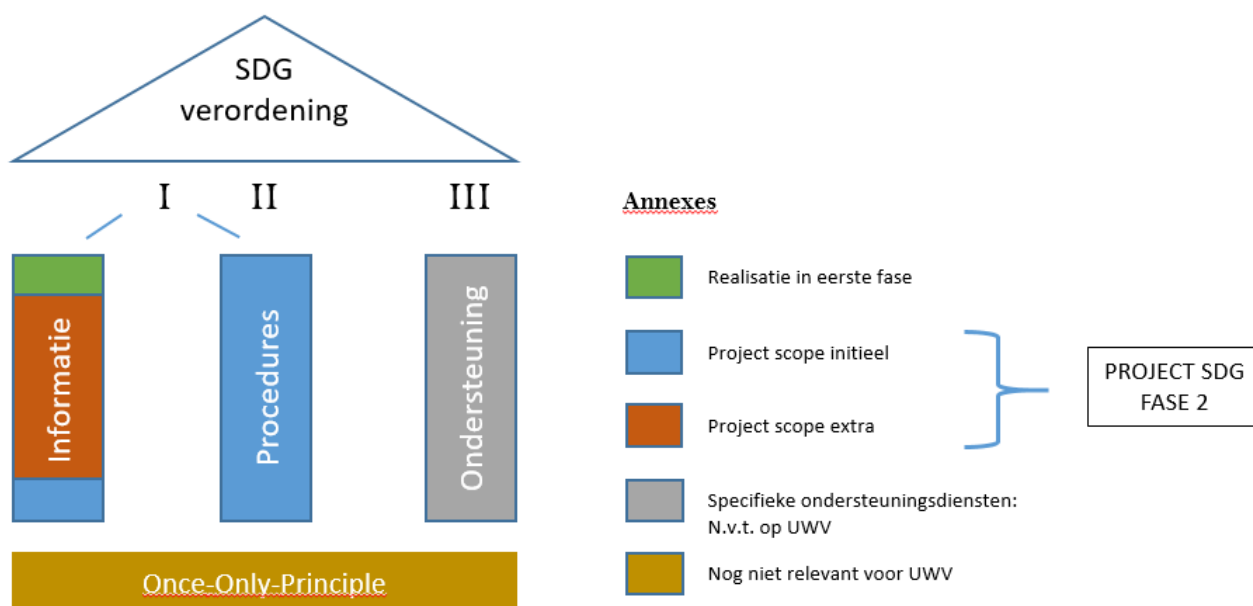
SDG verordening

I II III

Informatie

Procedures

Ondersteuning

Once-Only-Principle

Annexes

Realisatie in eerste fase

Project scope initieel

Project scope extra

Specifieke ondersteuningsdiensten: N.v.t. op UWV

Nog niet relevant voor UWV

PROJECT SDG FASE 2